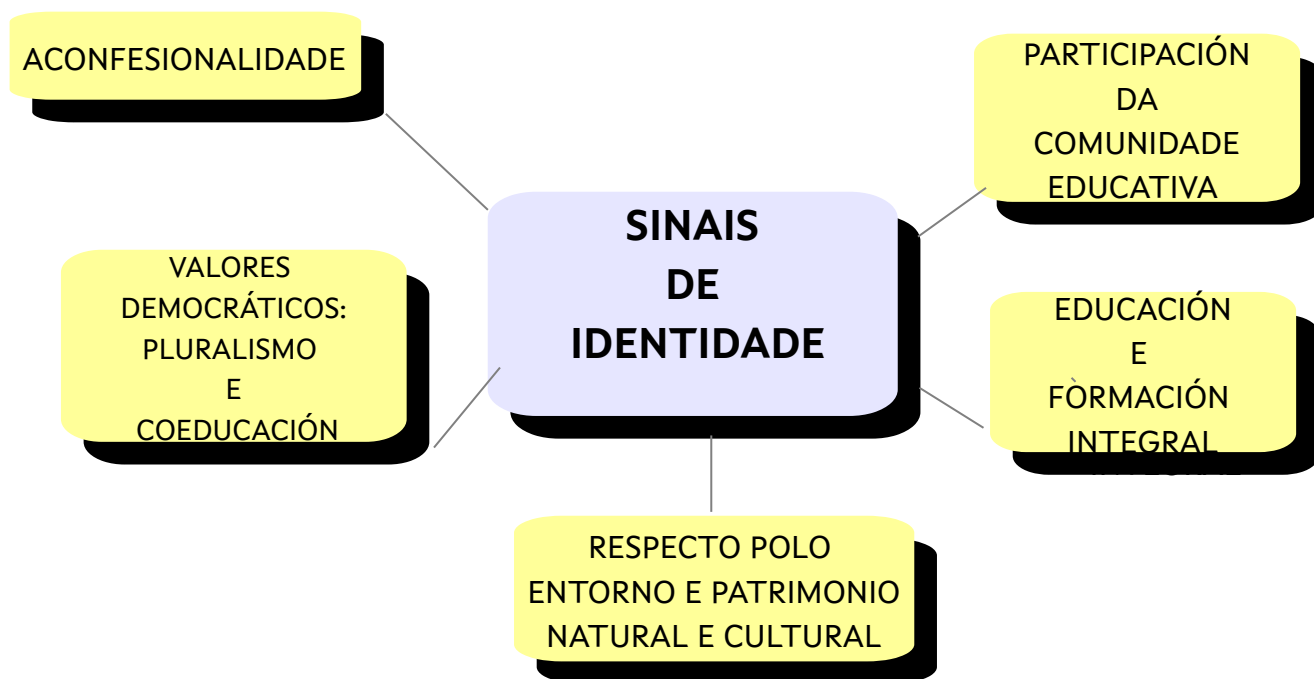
SINAIS
DE
IDENTIDADE

ACONFESIONALIDADE

PARTICIPACIÓN
DA
COMUNIDADE
EDUCATIVA

VALORES
DEMOCRÁTICOS:
PLURALISMO
E
COEDUCACIÓN

EDUCACIÓN
E
FÒRMACIÓN
INTEGRAL

RESPECTO POLO
ENTORNO E PATRIMONIO
NATURAL E CULTURAL